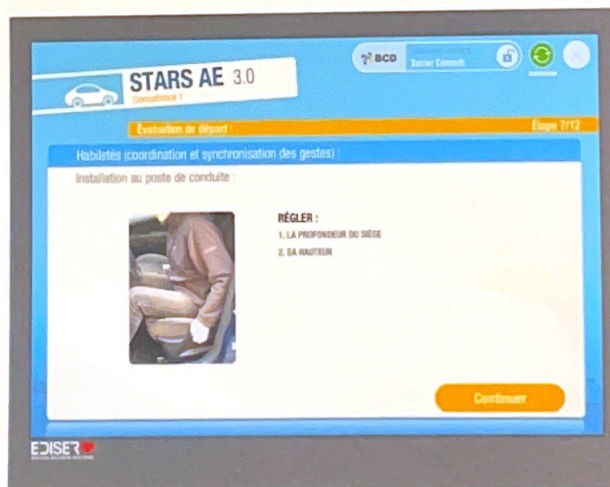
STARS AE 3.0
Compétence 1

BCD
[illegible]
Xavier Connell

Évaluation de départ :
Étape 7/12

Habiletés (coordination et synchronisation des gestes) :

Installation au poste de conduite :

RÉGLER :
1. LA PROFONDEUR DU SIÈGE
2. SA HAUTEUR

Continuer

EDISER
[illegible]